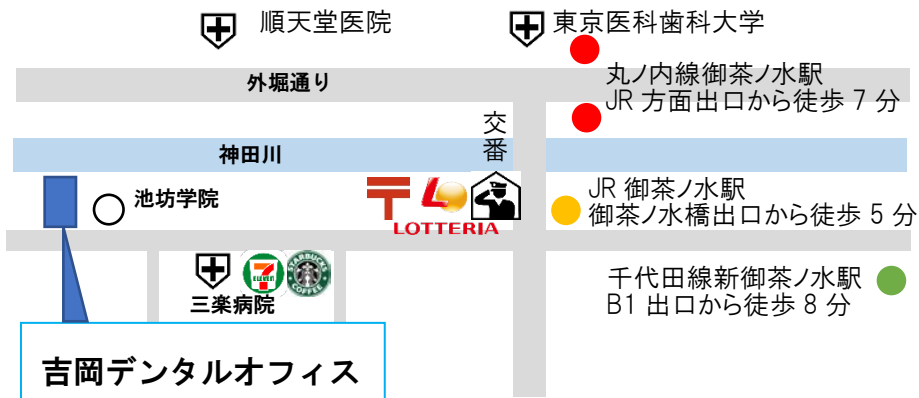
順天堂医院

東京医科歯科大学

外堀通り

丸ノ内線御茶ノ水駅
JR 方面出口から徒歩 7 分

交番

神田川

池坊学院

LOTTERIA

JR 御茶ノ水駅
御茶ノ水橋出口から徒歩 5 分

ELEVEN

STARBUCKS COFFEE

三楽病院

千代田線新御茶ノ水駅
B1 出口から徒歩 8 分

吉岡デンタルオフィス